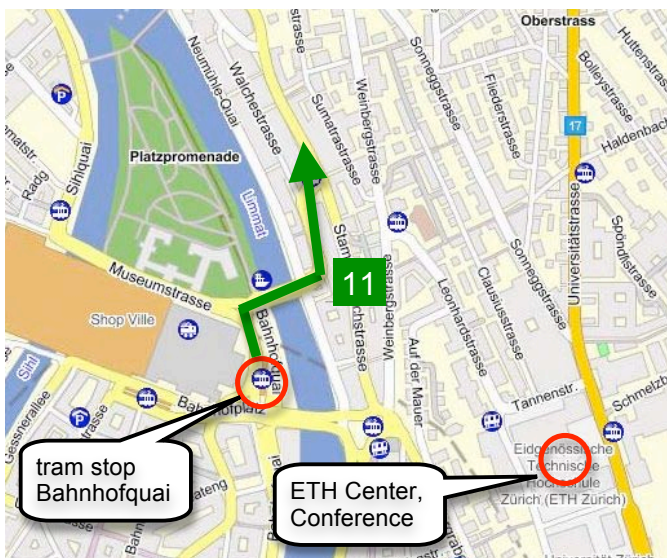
Oberstrass
Huttenstrasse
Bolleystrasse
Haldenbach
17
Sonneggstrasse
Fliederstrasse
Weinbergstrasse
Sumatrastrasse
Walchestrasse
Neumühle-Quai
Platzpromenade
Limmat
Sihlquai
Museumsstrasse
Shop Ville
Bahnhofquai
Bahnhofplatz
Stampfenbachstrasse
Weinbergstrasse
Leonhardstrasse
Clausiusstrasse
Sonneggstrasse
Universitätstrasse
Spöndlistrasse
Auf der Mauer
Tannenstr.
Schmelzbergstrasse
Sihl
Gessnerallee
11
tram stop Bahnhofquai
Eidgenössische Technische Hochschule Zürich (ETH Zürich)
ETH Center, Conference